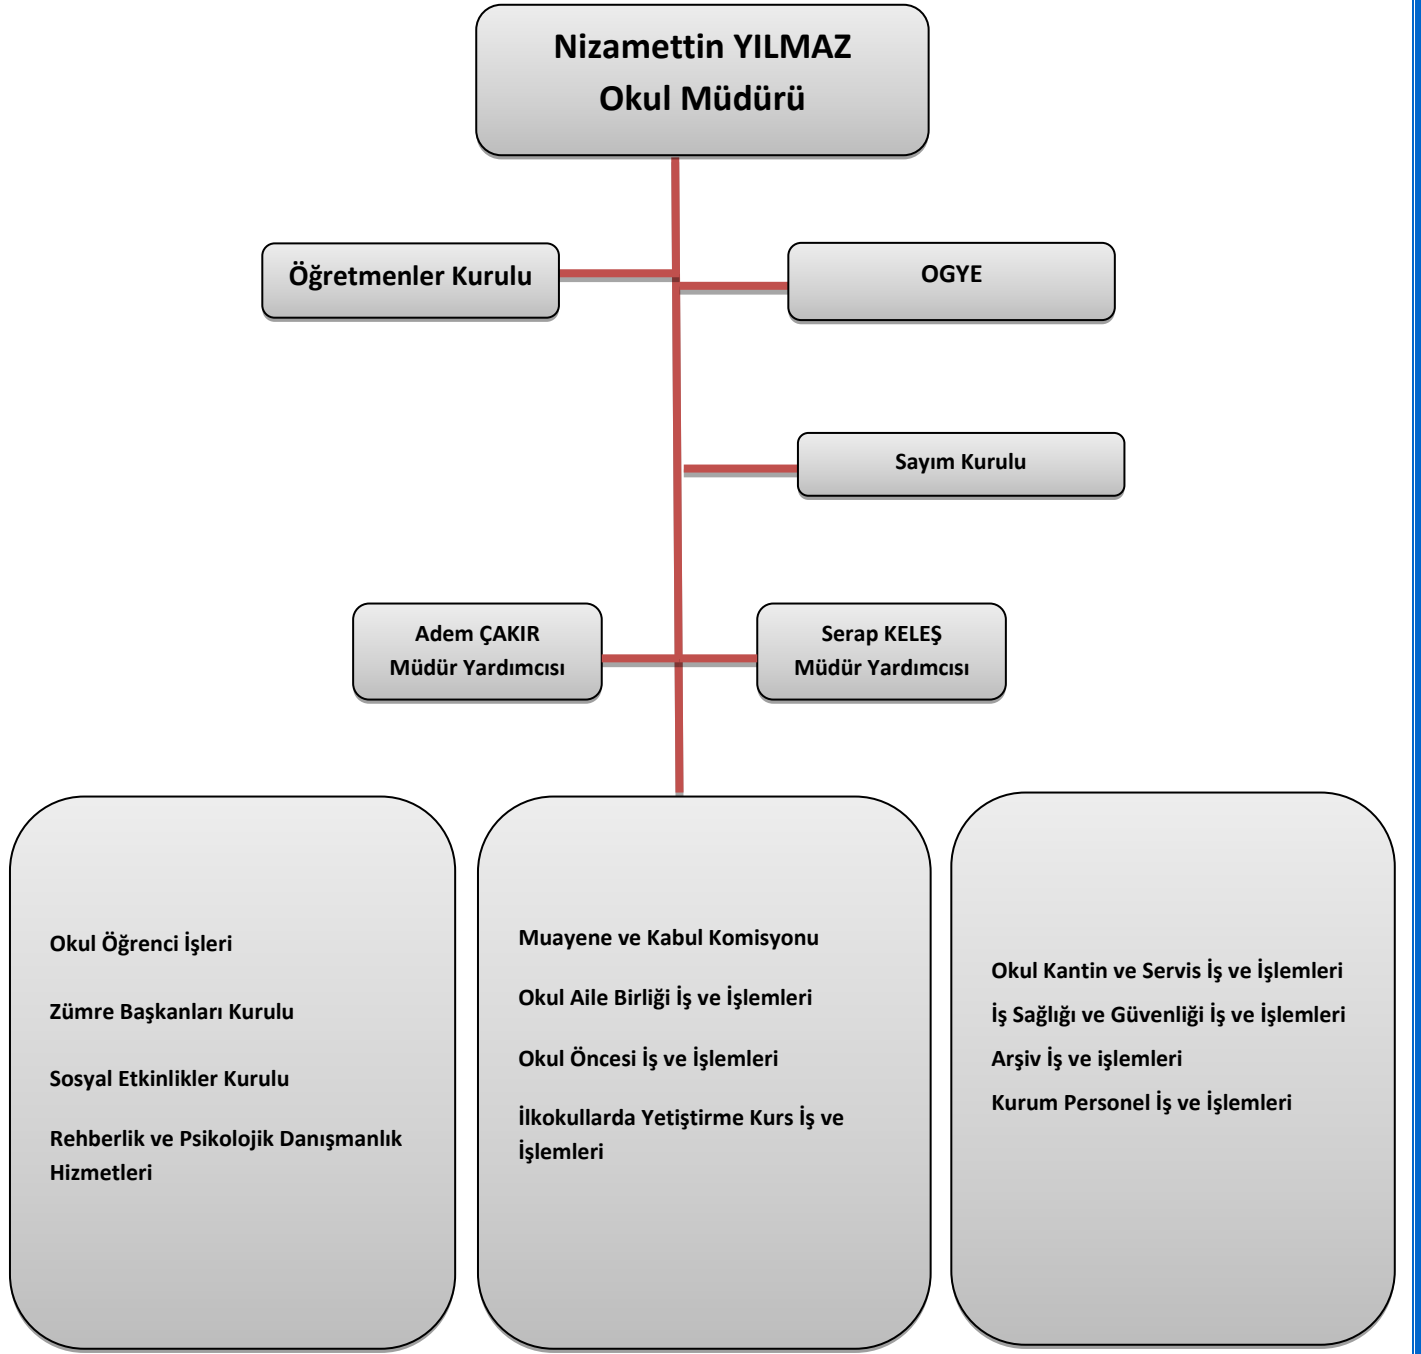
Nizamettin YILMAZ
Okul Müdürü

Öğretmenler Kurulu

OGYE

Sayım Kurulu

Adem ÇAKIR
Müdür Yardımcısı

Serap KELEŞ
Müdür Yardımcısı

Okul Öğrenci İşleri

Zümre Başkanları Kurulu

Sosyal Etkinlikler Kurulu

Rehberlik ve Psikolojik Danışmanlık Hizmetleri

Muayene ve Kabul Komisyonu

Okul Aile Birliği İş ve İşlemleri

Okul Öncesi İş ve İşlemleri

İlkokullarda Yetiştirme Kurs İş ve İşlemleri

Okul Kantin ve Servis İş ve İşlemleri

İş Sağlığı ve Güvenliği İş ve İşlemleri

Arşiv İş ve işlemleri

Kurum Personel İş ve İşlemleri